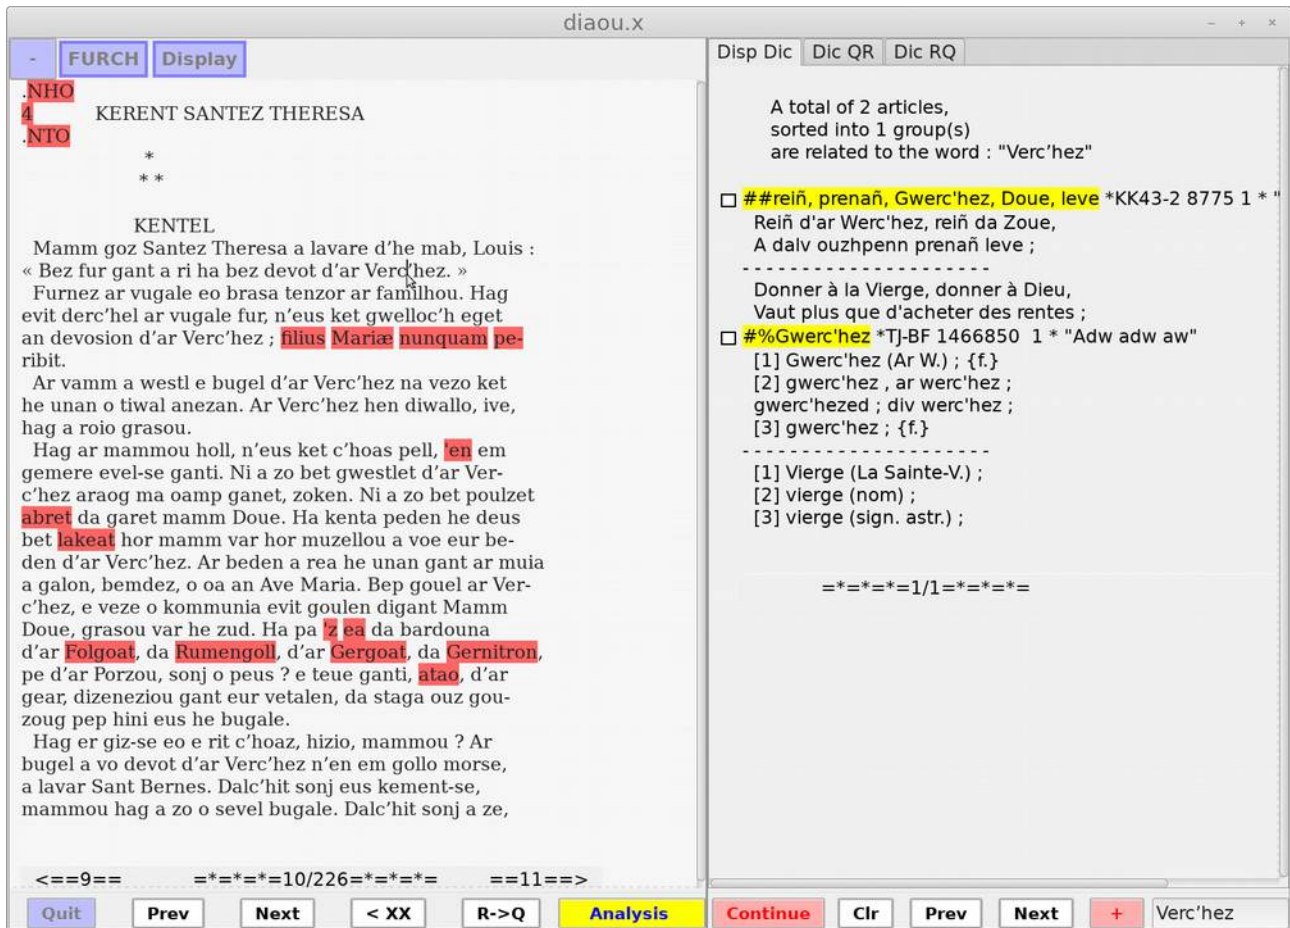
diaou.x

- FURCH Display

.NHO
4 KERENT SANTEZ THERESA
.NTO

*
* *

KENTEL

Mamm goz Santez Theresa a lavare d'he mab, Louis : « Bez fur gant a ri ha bez devot d'ar Verc'hez. »

Furnez ar vugale eo brasa tenzor ar famihou. Hag evit derc'hel ar vugale fur, n'eus ket gwelloc'h eget an devosion d'ar Verc'hez ; filius Mariæ nunquam peribit.

Ar vamm a westl e bugel d'ar Verc'hez na vezo ket he unan o tiwal anezan. Ar Verc'hez hen diwallo, ive, hag a roio grasou.

Hag ar mammou holl, n'eus ket c'hoas pell, 'en em gemere evel-se ganti. Ni a zo bet gwestlet d'ar Verc'hez araog ma oamp ganet, zoken. Ni a zo bet poulzet abret da garet mamm Doue. Ha kenta peden he deus bet lakeat hor mamm var hor muzellou a voe eur beden d'ar Verc'hez. Ar beden a rea he unan gant ar muia a galon, bemdez, o oa an Ave Maria. Bep gouel ar Verc'hez, e veze o kommunia evit goulen digant Mamm Doue, grasou var he zud. Ha pa 'z ea da bardouna d'ar Folgoat, da Rumengoll, d'ar Gergoat, da Gernitron, pe d'ar Porzou, sonj o peus ? e teue ganti, atao, d'ar gear, dizeneziou gant eur vetalen, da staga ouz gouzoug pep hini eus he bugale.

Hag er giz-se eo e rit c'hoaz, hizio, mammou ? Ar bugel a vo devot d'ar Verc'hez n'en em gollo morse, a lavar Sant Bernes. Dalc'hit sonj eus kement-se, mammou hag a zo o sevel bugale. Dalc'hit sonj a ze,

<==9== =*=*=*=10/226=*=*=*= ==11==>

Disp Dic Dic QR Dic RQ

A total of 2 articles,
sorted into 1 group(s)
are related to the word : "Verc'hez"

□ ##reiñ, prenañ, Gwerc'hez, Doue, leve *KK43-2 8775 1 * "
Reiñ d'ar Werc'hez, reiñ da Zoue,
A dalv ouzhpenn prenañ leve ;
---------------------
Donner à la Vierge, donner à Dieu,
Vaut plus que d'acheter des rentes ;
□ #%Gwerc'hez *TJ-BF 1466850 1 * "Adw adw aw"
[1] Gwerc'hez (Ar W.) ; {f.}
[2] gwerc'hez , ar werc'hez ;
gwerc'hezed ; div werc'hez ;
[3] gwerc'hez ; {f.}
---------------------
[1] Vierge (La Sainte-V.) ;
[2] vierge (nom) ;
[3] vierge (sign. astr.) ;

=*=*=*=1/1=*=*=*=

Quit Prev Next < XX R->Q Analysis Continue Clr Prev Next + Verc'hez